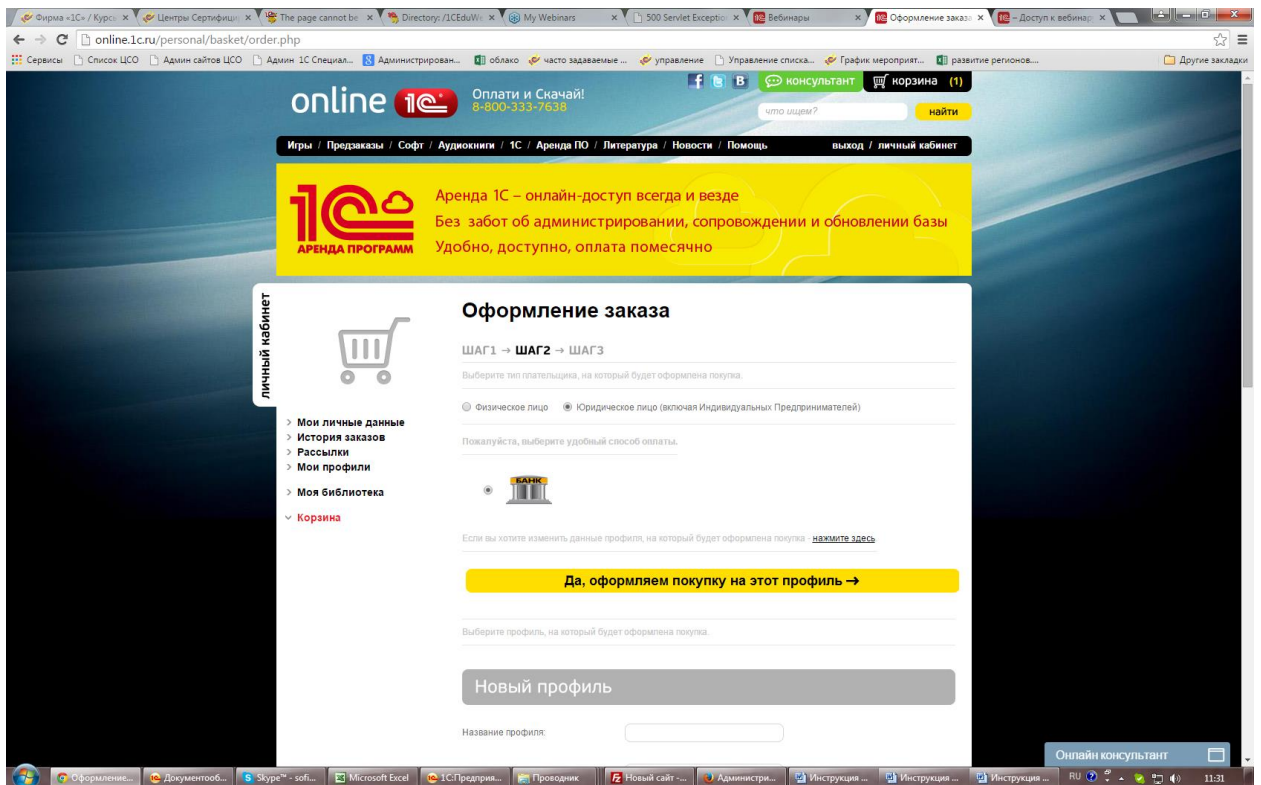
Фирма «1С» / Курсы × Центры Сертифици × The page cannot be × Directory: /1CEduWe × My Webinars × 500 Servlet Exception × Вебинары × Оформление заказа × – Доступ к вебинар ×

online.1c.ru/personal/basket/order.php

Сервисы Список ЦСО Админ сайтов ЦСО Админ 1С Специал... Администрирован... облако часто задаваемые ... управление Управление списка... График мероприят... развитие регионов... Другие закладки

консультант корзина (1)

online 1С Оплати и Скачай! 8-800-333-7638

что ищем? найти

Игры / Предзаказы / Софт / Аудиокниги / 1С / Аренда ПО / Литература / Новости / Помощь выход / личный кабинет

1С АРЕНДА ПРОГРАММ
Аренда 1С – онлайн-доступ всегда и везде
Без забот об администрировании, сопровождении и обновлении базы
Удобно, доступно, оплата помесячно

личный кабинет

Оформление заказа

ШАГ1 → ШАГ2 → ШАГ3

Выберите тип плательщика, на который будет оформлена покупка.

Физическое лицо Юридическое лицо (включая Индивидуальных Предпринимателей)

Пожалуйста, выберите удобный способ оплаты.

БАНК

Если вы хотите изменить данные профиля, на который будет оформлена покупка - нажмите здесь

Да, оформляем покупку на этот профиль →

Выберите профиль, на который будет оформлена покупка.

Новый профиль

Название профиля:

> Мои личные данные
> История заказов
> Рассылки
> Мои профили

> Моя библиотека

Корзина

Онлайн консультант

Оформление... Документооб... Skype™ - sofi... Microsoft Excel 1С:Предприя... Проводник Новый сайт -... Администри... Инструкция ... Инструкция ... Инструкция ... RU 11:31